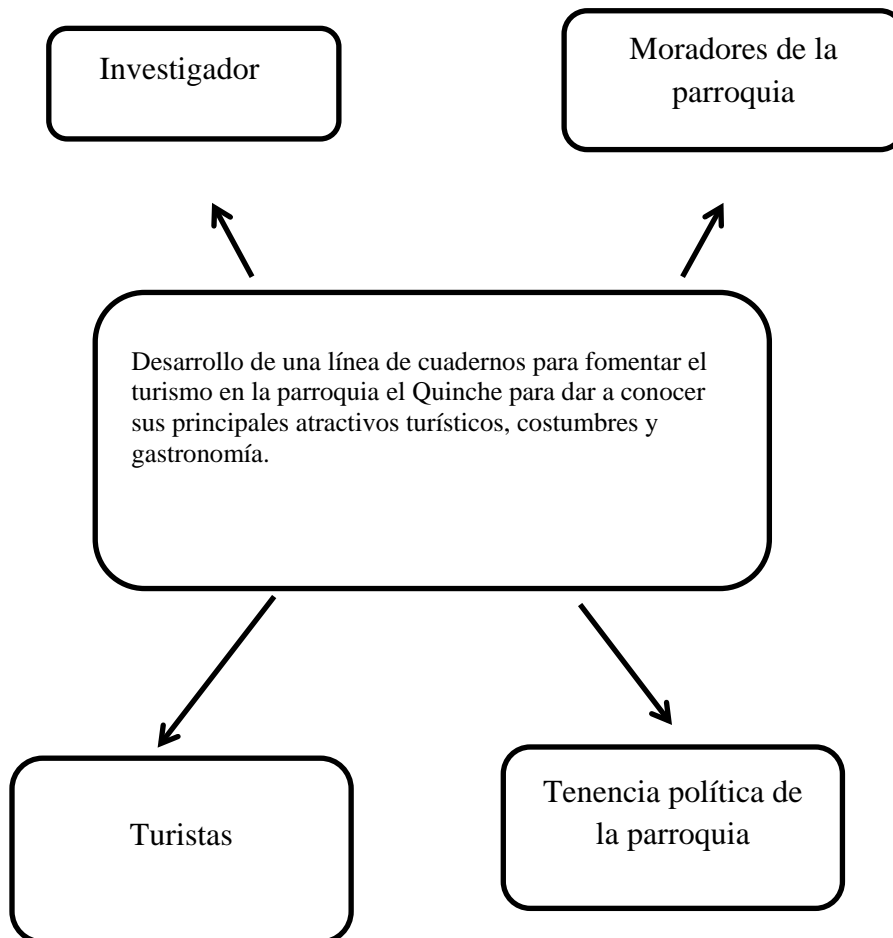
Investigador

Moradores de la parroquia

Desarrollo de una línea de cuadernos para fomentar el turismo en la parroquia el Quinche para dar a conocer sus principales atractivos turísticos, costumbres y gastronomía.

Turistas

Tenencia política de la parroquia